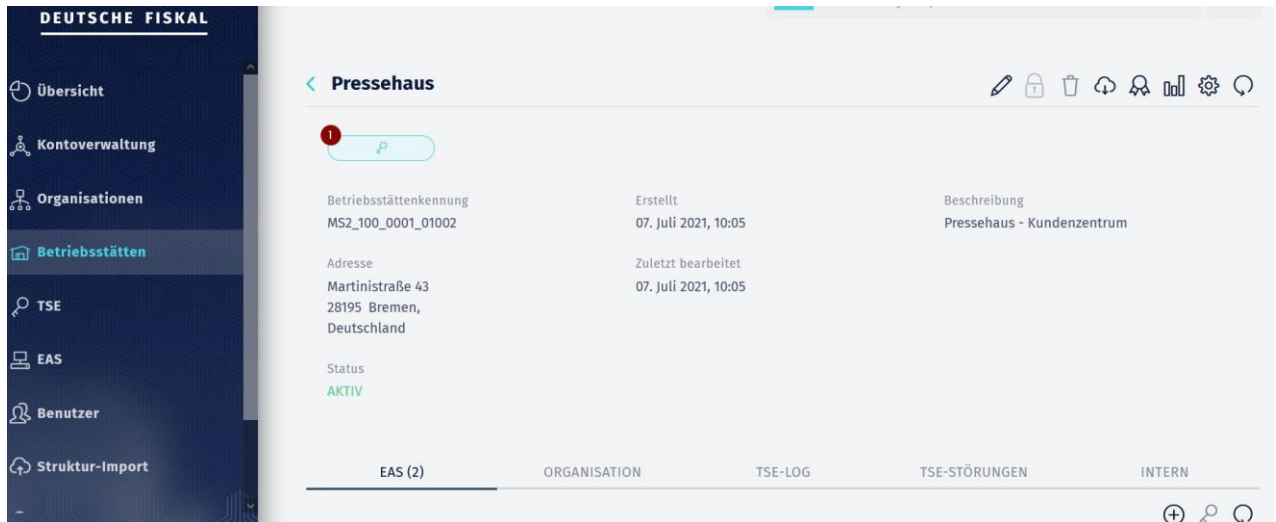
DEUTSCHE FISKAL

Übersicht

Kontoverwaltung

Organisationen

Betriebsstätten

TSE

EAS

Benutzer

Struktur-Import

Pressehaus

1

Betriebsstättenkennung
MS2_100_0001_01002

Erstellt
07. Juli 2021, 10:05

Beschreibung
Pressehaus - Kundenzentrum

Adresse
Martinistraße 43
28195 Bremen,
Deutschland

Zuletzt bearbeitet
07. Juli 2021, 10:05

Status
AKTIV

EAS (2)
ORGANISATION
TSE-LOG
TSE-STÖRUNGEN
INTERN